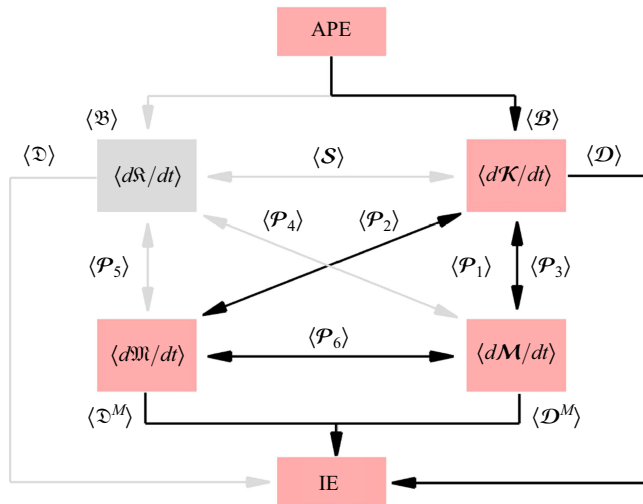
APE

$\langle \mathfrak{B} \rangle$

$\langle \mathcal{B} \rangle$

$\langle \mathfrak{D} \rangle$

$\langle d\mathfrak{K}/dt \rangle$

$\langle \mathcal{S} \rangle$

$\langle d\mathcal{K}/dt \rangle$

$\langle \mathcal{D} \rangle$

$\langle \mathcal{P}_4 \rangle$

$\langle \mathcal{P}_2 \rangle$

$\langle \mathcal{P}_5 \rangle$

$\langle \mathcal{P}_1 \rangle$

$\langle \mathcal{P}_3 \rangle$

$\langle \mathcal{P}_6 \rangle$

$\langle d\mathfrak{M}/dt \rangle$

$\langle d\boldsymbol{M}/dt \rangle$

$\langle \mathfrak{D}^M \rangle$

$\langle \mathcal{D}^M \rangle$

IE